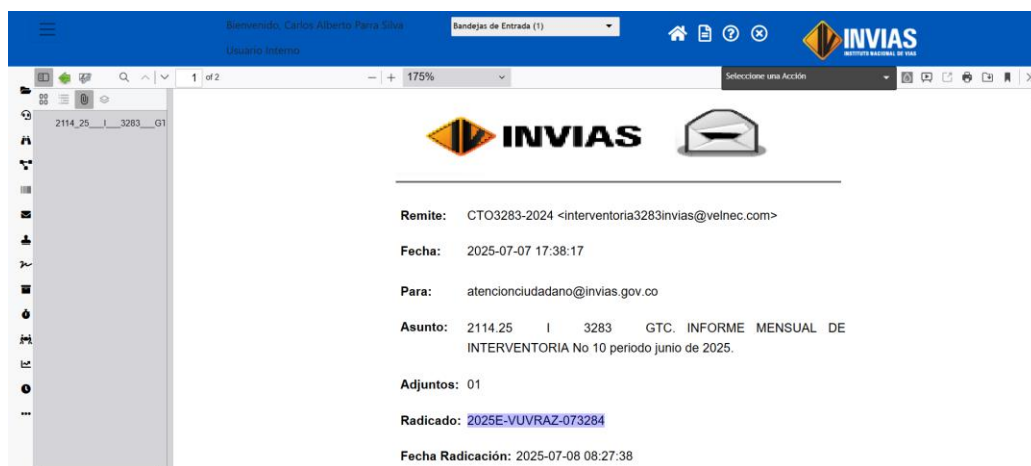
Bienvenido, Carlos Alberto Parra Silva
Usuario Interno

Bandejas de Entrada (1)

INVIAS
INSTITUTO NACIONAL DE VIAS

1 of 2

175%

Seleccione una Acción

2114_25__I__3283__G1

INVIAS

Remite: CTO3283-2024 <interventoria3283invias@velnec.com>

Fecha: 2025-07-07 17:38:17

Para: atencionciudadano@invias.gov.co

Asunto: 2114.25 I 3283 GTC. INFORME MENSUAL DE INTERVENTORIA No 10 periodo junio de 2025.

Adjuntos: 01

Radicado: 2025E-VUVRAZ-073284

Fecha Radicación: 2025-07-08 08:27:38